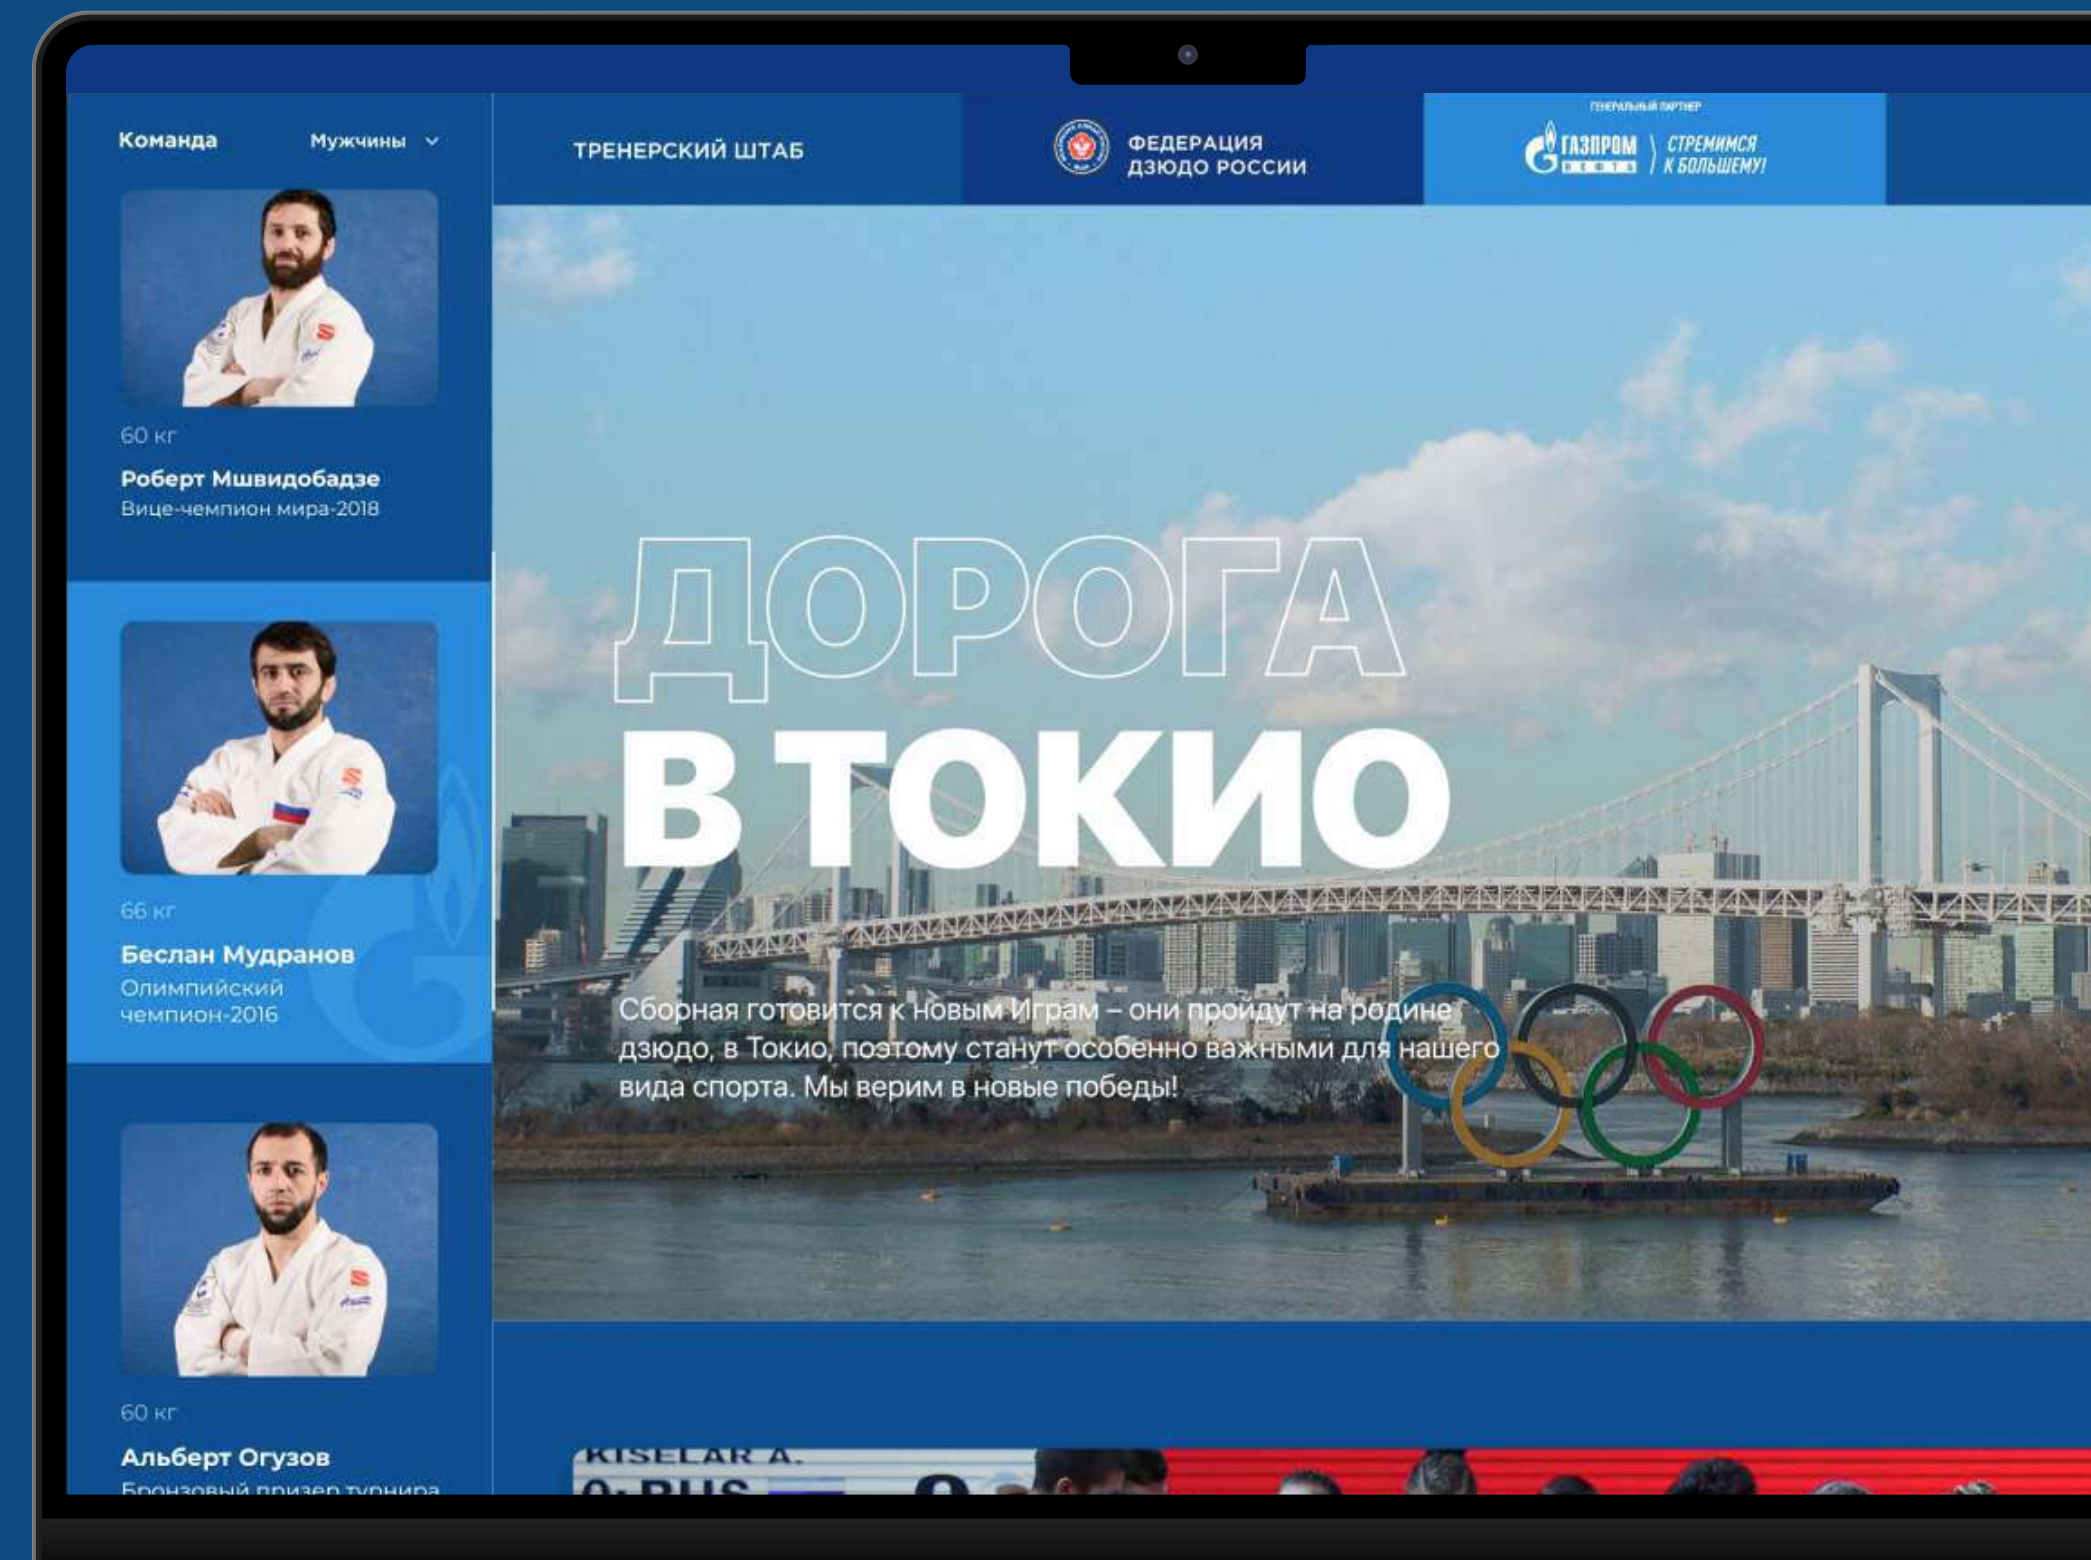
Команда

Мужчины

ТРЕНЕРСКИЙ ШТАБ

ФЕДЕРАЦИЯ ДЗЮДО РОССИИ

ГЕНЕРАЛЬНЫЙ ПАРТНЕР

ГАЗПРОМ НЕФТЬ | СТРЕМИМСЯ К БОЛЬШЕМУ!

60 кг

Роберт Мшвидобадзе

Вице-чемпион мира-2018

66 кг

Беслан Мудранов

Олимпийский чемпион-2016

60 кг

Альберт Огузов

Бронзовый призер турнира

ДОРОГА В ТОКИО

Сборная готовится к новым Играм – они пройдут на родине дзюдо, в Токио, поэтому станут особенно важными для нашего вида спорта. Мы верим в новые победы!

KISELAR A.

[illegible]